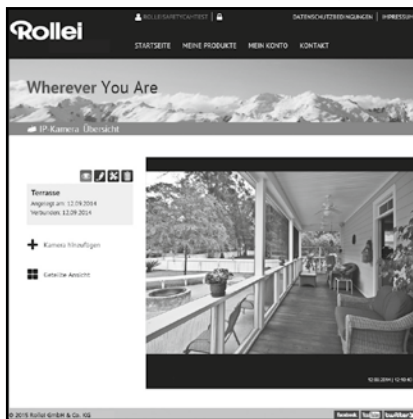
Rollei

ROLLEISAFETYCAMTEST | 

DATENSCHUTZBEDINGUNGEN | IMPRESSUM

STARTSEITE MEINE PRODUKTE MEIN KONTO KONTAKT

Wherever You Are

IP-Kamera Übersicht

Terrasse
Angelegt am: 12.09.2014
Verbunden: 12.09.2014

Kamera hinzufügen

Geteilte Ansicht

12.09.2014 | 12:00

© 2015 Rollei GmbH & Co. KG

facebook YouTube twitter